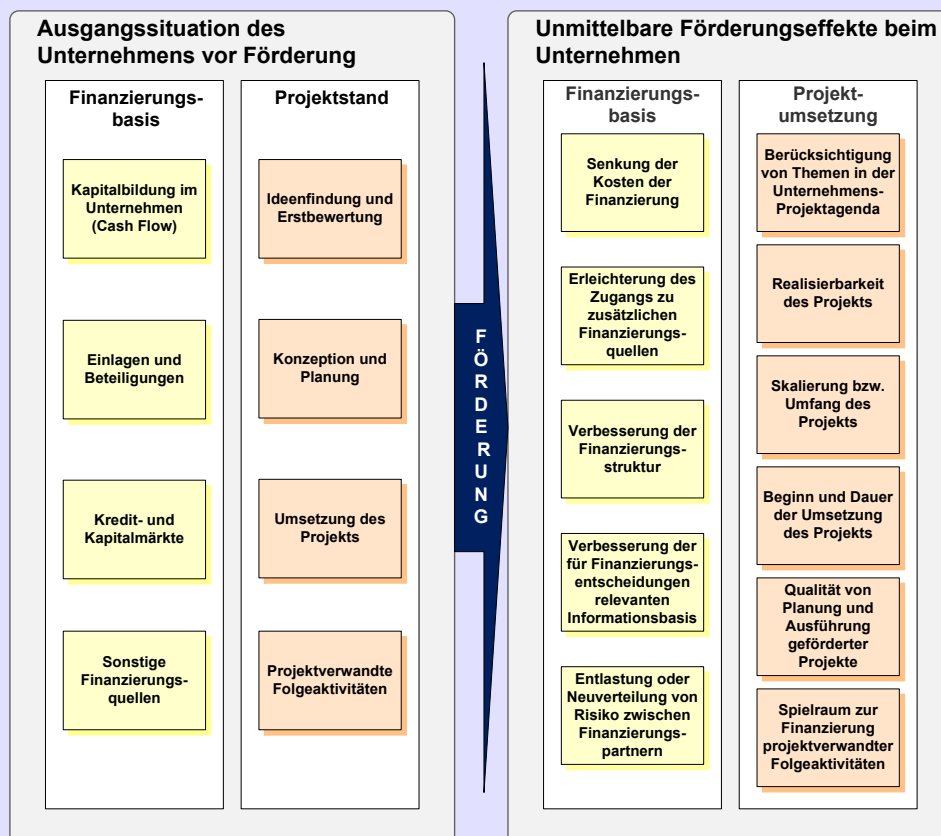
Ausgangssituation des Unternehmens vor Förderung

Finanzierungsbasis

Kapitalbildung im Unternehmen (Cash Flow)

Einlagen und Beteiligungen

Kredit- und Kapitalmärkte

Sonstige Finanzierungsquellen

Projektstand

Ideenfindung und Erstbewertung

Konzeption und Planung

Umsetzung des Projekts

Projektverwandte Folgeaktivitäten

FÖRDERUNG

Unmittelbare Förderungseffekte beim Unternehmen

Finanzierungsbasis

Senkung der Kosten der Finanzierung

Erleichterung des Zugangs zu zusätzlichen Finanzierungsquellen

Verbesserung der Finanzierungsstruktur

Verbesserung der für Finanzierungsentscheidungen relevanten Informationsbasis

Entlastung oder Neuverteilung von Risiko zwischen Finanzierungspartnern

Projektumsetzung

Berücksichtigung von Themen in der Unternehmens-Projektagenda

Realisierbarkeit des Projekts

Skalierung bzw. Umfang des Projekts

Beginn und Dauer der Umsetzung des Projekts

Qualität von Planung und Ausführung geförderter Projekte

Spielraum zur Finanzierung projektverwandter Folgeaktivitäten